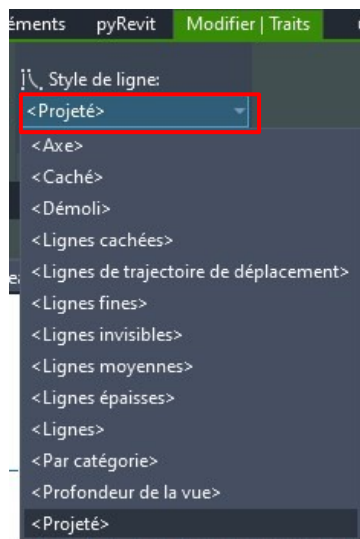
éments pyRevit Modifier | Traits

Style de ligne:
<Projeté>

<Axe>
<Caché>
<Démoli>
<Lignes cachées>
<Lignes de trajectoire de déplacement>
<Lignes fines>
<Lignes invisibles>
<Lignes moyennes>
<Lignes épaisses>
<Lignes>
<Par catégorie>
<Profondeur de la vue>
<Projeté>